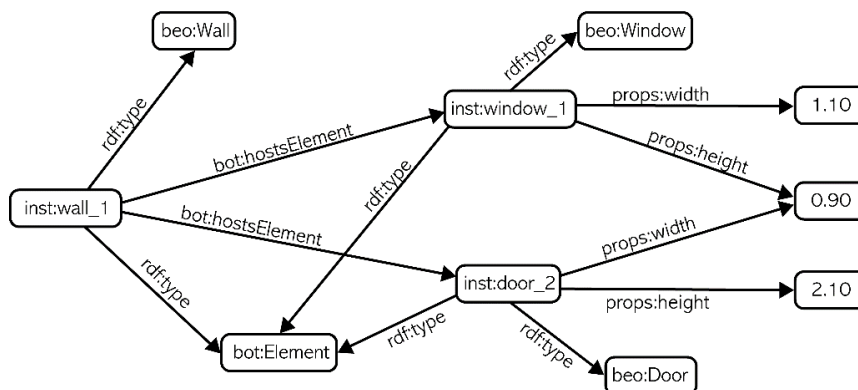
beo:Wall

rdf:type

beo:Window

rdf:type

inst:window_1

props:width

1.10

bot:hostsElement

props:height

rdf:type

inst:wall_1

bot:hostsElement

0.90

props:width

rdf:type

inst:door_2

props:height

2.10

bot:Element

rdf:type

rdf:type

beo:Door